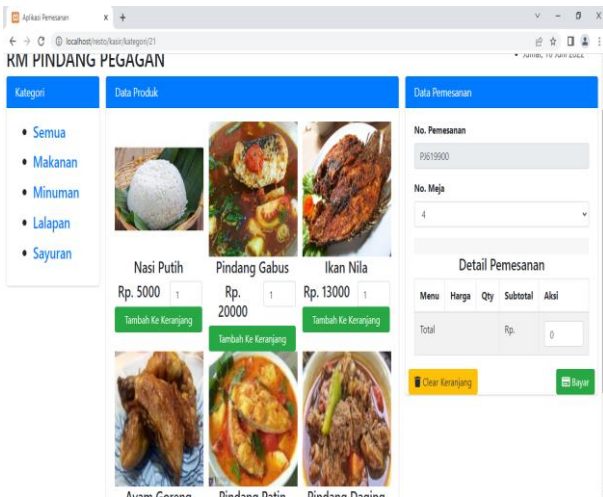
Aplikasi Pemesanan
localhost/resto/kasir/kategori/21

RM PINDANG PEGAGAN
Jumat, 10 Juni 2022

Kategori
• Semua
• Makanan
• Minuman
• Lalapan
• Sayuran

Data Produk

Nasi Putih
Rp. 5000
1
Tambah Ke Keranjang

Pindang Gabus
Rp. 20000
1
Tambah Ke Keranjang

Ikan Nila
Rp. 13000
1
Tambah Ke Keranjang

Ayam Goreng
Pindang Patin
Pindang Daging

Data Pemesanan
No. Pemesanan
PJ619900
No. Meja
4

Detail Pemesanan

| Menu | Harga | Qty | Subtotal | Aksi |
|---|---|---|---|---|
| Total | | | Rp. | 0 |

Clear Keranjang
Bayar